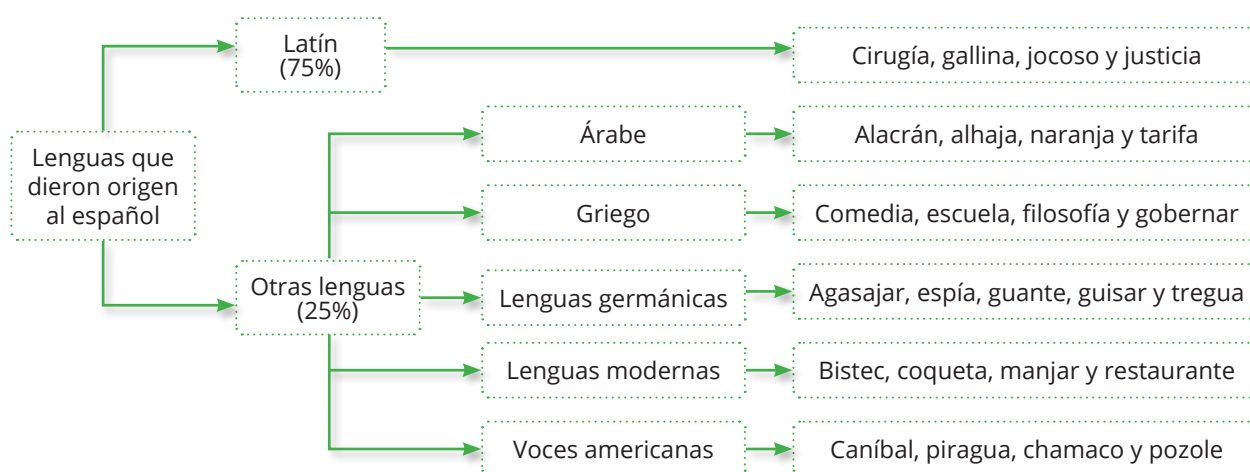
Lenguas que dieron origen al español

Latín (75%)

Cirugía, gallina, jocoso y justicia

Otras lenguas (25%)

Árabe

Alacrán, alhaja, naranja y tarifa

Griego

Comedia, escuela, filosofía y gobernar

Lenguas germánicas

Agasajar, espía, guante, guisar y tregua

Lenguas modernas

Bistec, coqueta, manjar y restaurante

Voces americanas

Caníbal, piragua, chamaco y pozole